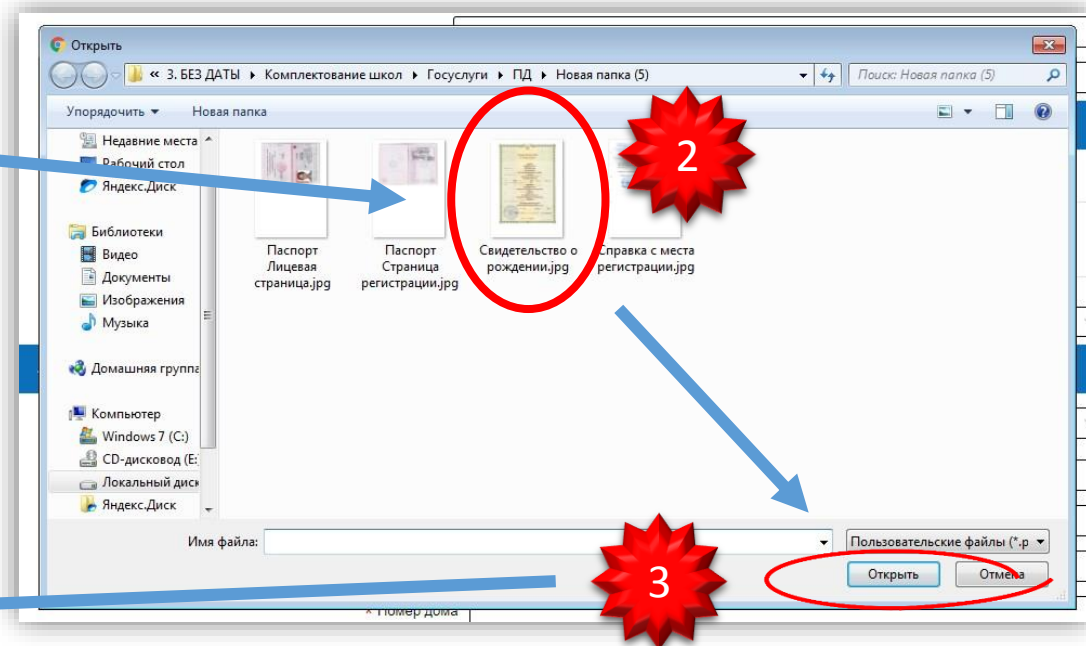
Открыть

« 3. БЕЗ ДАТЫ ▸ Комплектование школ ▸ Госуслуги ▸ ПД ▸ Новая папка (5)

Поиск: Новая папка (5)

Упорядочить ▾ Новая папка

Недавние места
Рабочий стол
Яндекс.Диск

Библиотеки
Видео
Документы
Изображения
Музыка

Домашняя группа

Компьютер
Windows 7 (C:)
CD-дисковод (E:
Локальный диск
Яндекс.Диск

Паспорт Лицевая страница.jpg

Паспорт Страница регистрации.jpg

Свидетельство о рождении.jpg

Справка с места регистрации.jpg

2

Имя файла:

Пользовательские файлы (*.р

3

Открыть

Отмена

* Номер дома